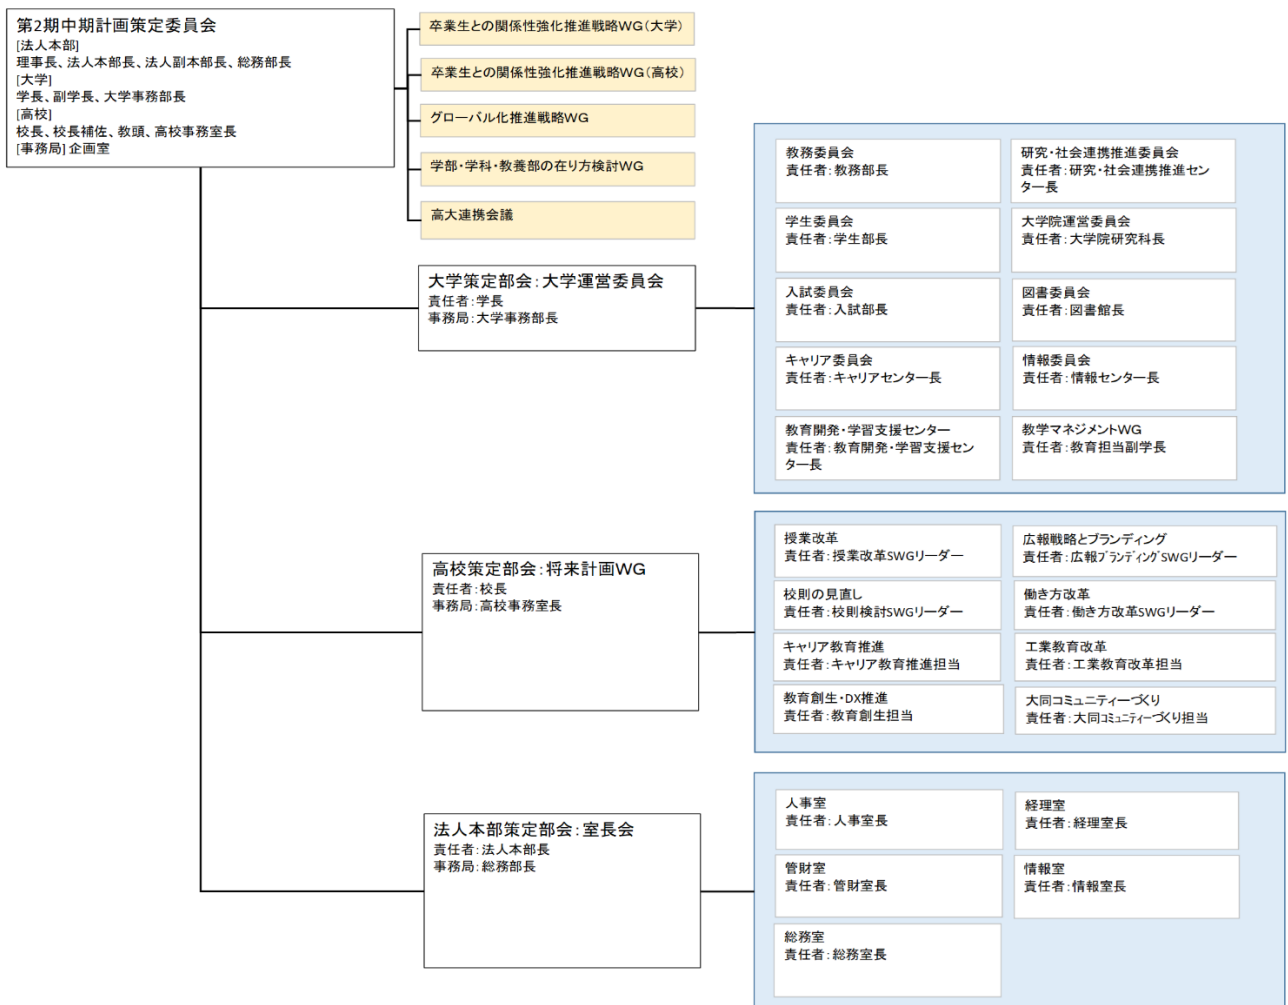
第2期中期計画策定委員会
[法人本部]
理事長、法人本部長、法人副本部長、総務部長
[大学]
学長、副学長、大学事務部長
[高校]
校長、校長補佐、教頭、高校事務室長
[事務局] 企画室

卒業生との関係性強化推進戦略WG（大学）

卒業生との関係性強化推進戦略WG（高校）

グローバル化推進戦略WG

学部・学科・教養部の在り方検討WG

高大連携会議

大学策定部会：大学運営委員会
責任者：学長
事務局：大学事務部長

教務委員会
責任者：教務部長

研究・社会連携推進委員会
責任者：研究・社会連携推進センター長

学生委員会
責任者：学生部長

大学院運営委員会
責任者：大学院研究科長

入試委員会
責任者：入試部長

図書委員会
責任者：図書館長

キャリア委員会
責任者：キャリアセンター長

情報委員会
責任者：情報センター長

教育開発・学習支援センター
責任者：教育開発・学習支援センター長

教学マネジメントWG
責任者：教育担当副学長

高校策定部会：将来計画WG
責任者：校長
事務局：高校事務室長

授業改革
責任者：授業改革SWGリーダー

広報戦略とブランディング
責任者：広報ブランディングSWGリーダー

校則の見直し
責任者：校則検討SWGリーダー

働き方改革
責任者：働き方改革SWGリーダー

キャリア教育推進
責任者：キャリア教育推進担当

工業教育改革
責任者：工業教育改革担当

教育創生・DX推進
責任者：教育創生担当

大同コミュニティーづくり
責任者：大同コミュニティーづくり担当

法人本部策定部会：室長会
責任者：法人本部長
事務局：総務部長

人事室
責任者：人事室長

経理室
責任者：経理室長

管財室
責任者：管財室長

情報室
責任者：情報室長

総務室
責任者：総務室長